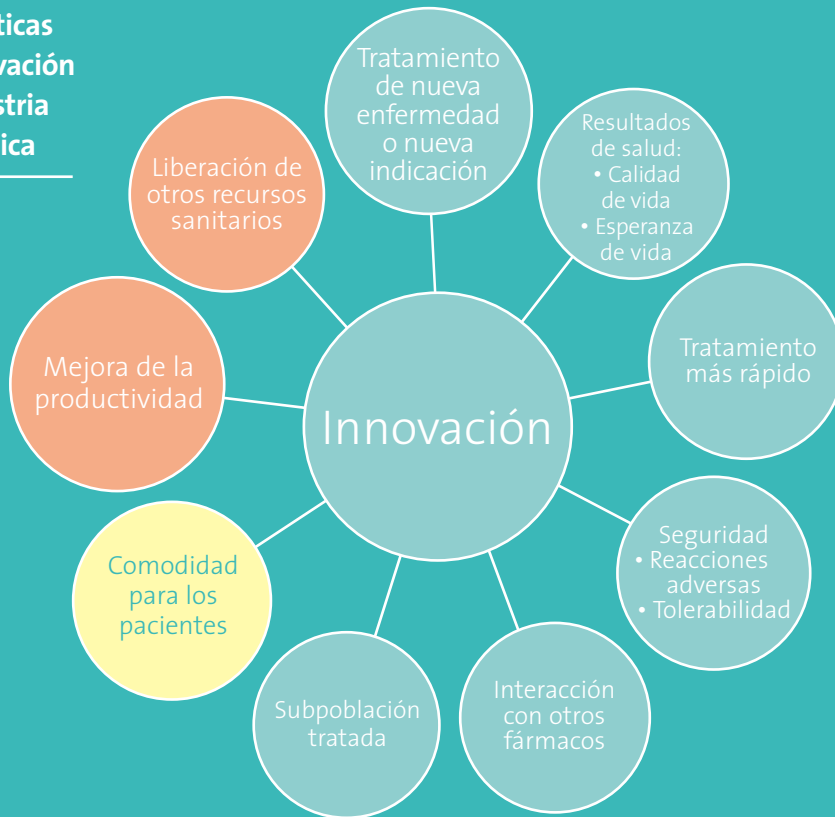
ticas
vación
stria
ica

Tratamiento de nueva enfermedad o nueva indicación

Resultados de salud:
• Calidad de vida
• Esperanza de vida

Liberación de otros recursos sanitarios

Mejora de la productividad

Innovación

Tratamiento más rápido

Seguridad
• Reacciones adversas
• Tolerabilidad

Comodidad para los pacientes

Subpoblación tratada

Interacción con otros fármacos